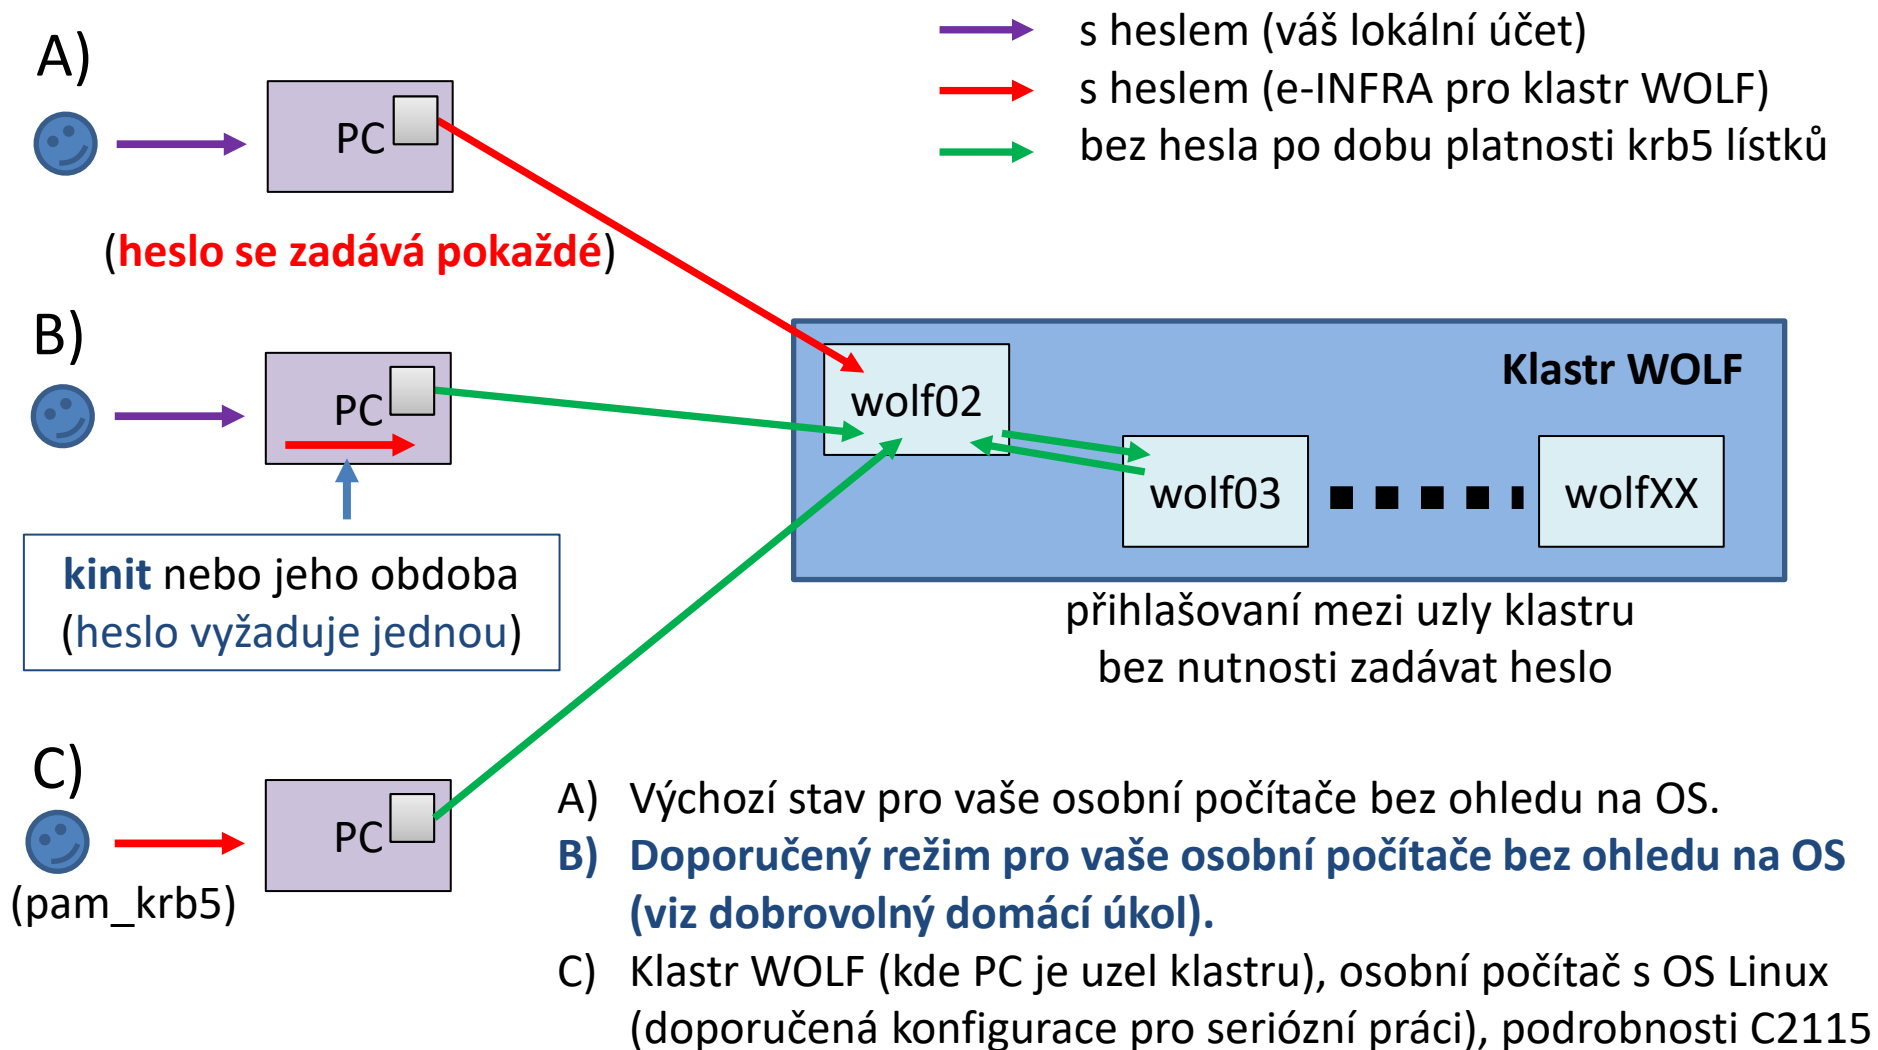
s heslem (váš lokální účet)
s heslem (e-INFRA pro klastr WOLF)
bez hesla po dobu platnosti krb5 lístků

A)

PC

(heslo se zadává pokaždé)

B)

PC

kinit nebo jeho obdoba (heslo vyžaduje jednou)

C)

PC

(pam_krb5)

Klastr WOLF

wolf02

wolf03

wolfXX

přihlašovaní mezi uzly klastru bez nutnosti zadávat heslo

A) Výchozí stav pro vaše osobní počítače bez ohledu na OS.

B) Doporučený režim pro vaše osobní počítače bez ohledu na OS (viz dobrovolný domácí úkol).

C) Klastr WOLF (kde PC je uzel klastru), osobní počítač s OS Linux (doporučená konfigurace pro seriózní práci), podrobnosti C2115